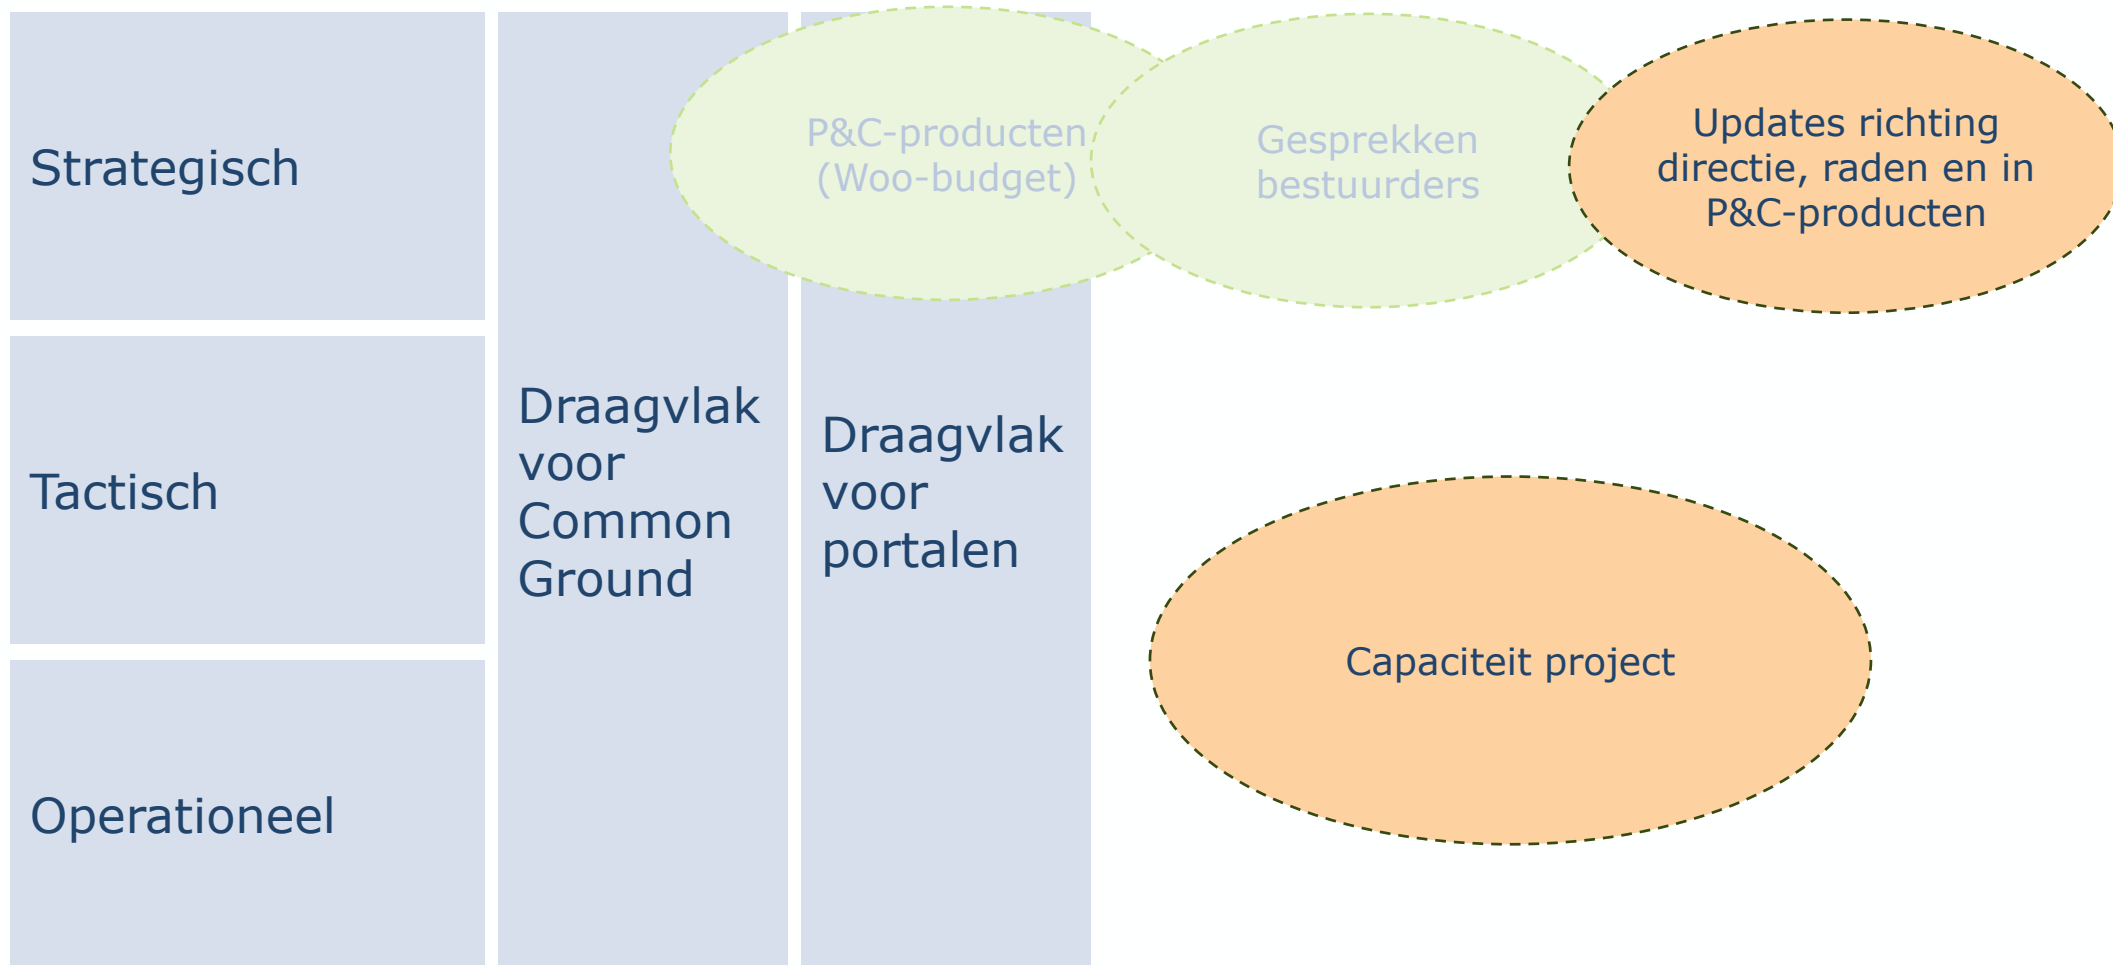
Strategisch

Tactisch

Operationeel

Draagvlak voor Common Ground

Draagvlak voor portalen

P&C-producten (Woo-budget)

Gesprekken bestuurders

Updates richting directie, raden en in P&C-producten

Capaciteit project